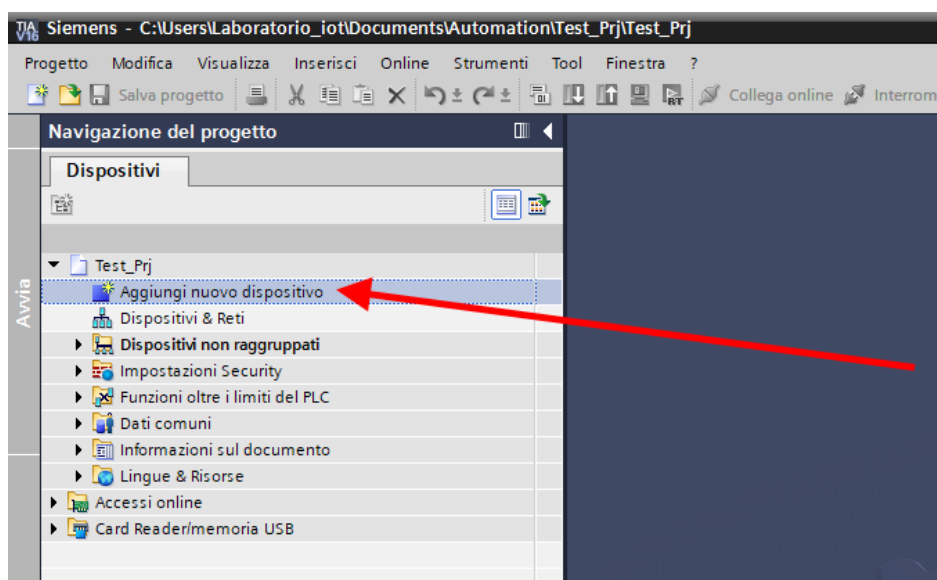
TIA V16 Siemens - C:\Users\Laboratorio_iot\Documents\Automation\Test_Prj\Test_Prj

Progetto Modifica Visualizza Inserisci Online Strumenti Tool Finestra ?

Salva progetto Collega online Interrom

Navigazione del progetto

Dispositivi

Avvia

Test_Prj
Aggiungi nuovo dispositivo
Dispositivi & Reti
Dispositivi non raggruppati
Impostazioni Security
Funzioni oltre i limiti del PLC
Dati comuni
Informazioni sul documento
Lingue & Risorse
Accessi online
Card Reader/memoria USB